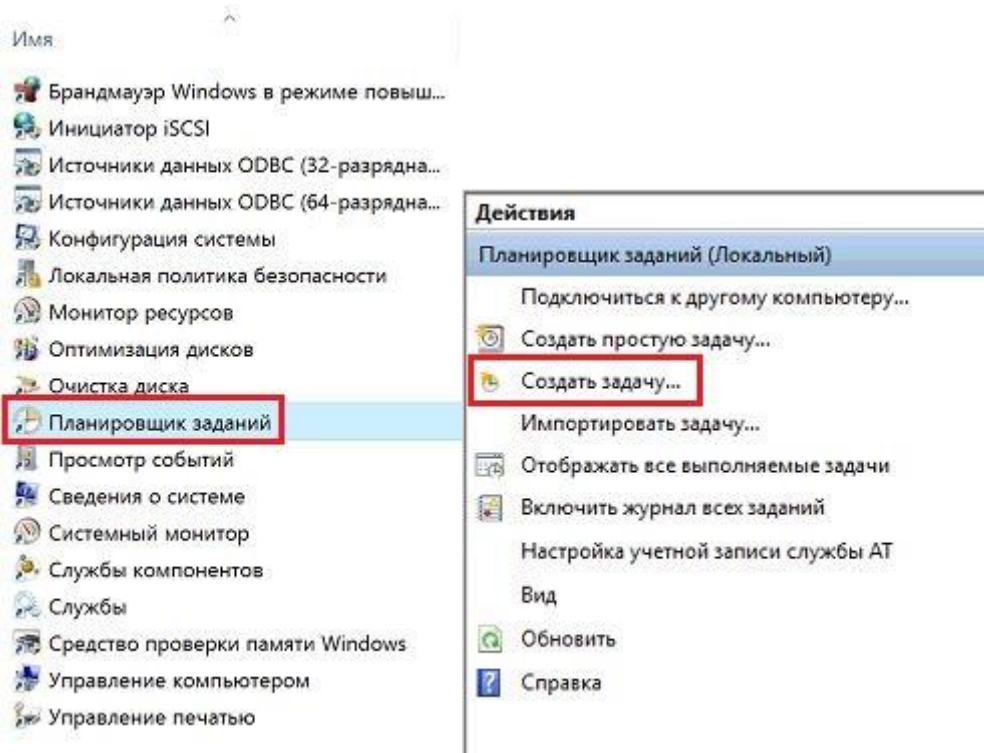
Имя

Брандмауэр Windows в режиме повыш...
Инициатор iSCSI
Источники данных ODBC (32-разрядна...
Источники данных ODBC (64-разрядна...
Конфигурация системы
Локальная политика безопасности
Монитор ресурсов
Оптимизация дисков
Очистка диска
Планировщик заданий
Просмотр событий
Сведения о системе
Системный монитор
Службы компонентов
Службы
Средство проверки памяти Windows
Управление компьютером
Управление печатью

Действия
Планировщик заданий (Локальный)
Подключиться к другому компьютеру...
Создать простую задачу...
Создать задачу...
Импортировать задачу...
Отображать все выполняемые задачи
Включить журнал всех заданий
Настройка учетной записи службы AT
Вид
Обновить
Справка